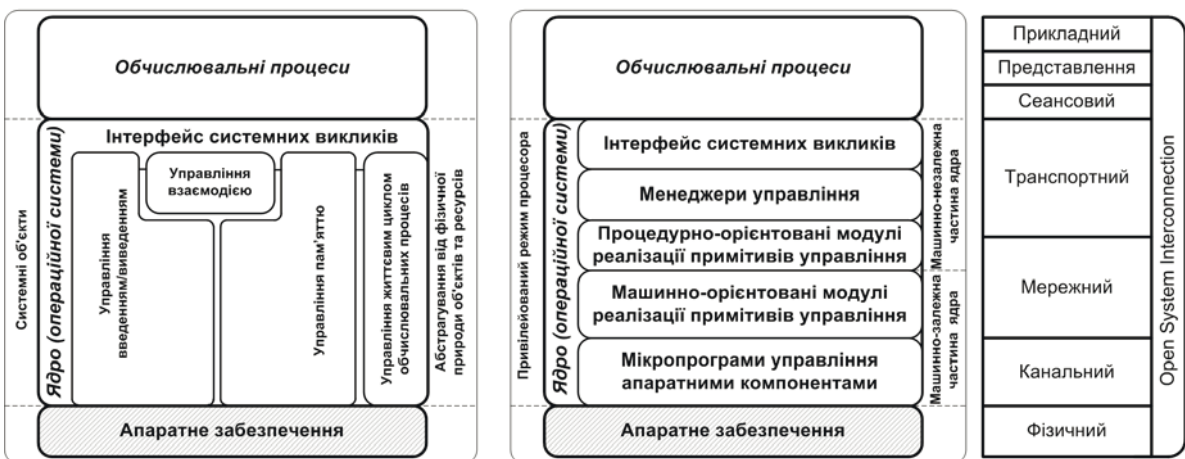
Обчислювальні процеси

Системні об'єкти

Ядро (операційної системи)

Інтерфейс системних викликів

Управління введенням/виведенням

Управління взаємодією

Управління пам'яттю

Управління життєвим циклом обчислювальних процесів

Абстрагування від фізичної природи об'єктів та ресурсів

Апаратне забезпечення

Обчислювальні процеси

Привілейований режим процесора

Ядро (операційної системи)

Інтерфейс системних викликів

Менеджери управління

Процедурно-орієнтовані модулі реалізації примітивів управління

Машинно-орієнтовані модулі реалізації примітивів управління

Мікропрограми управління апаратними компонентами

Машинно-незалежна частина ядра

Машинно-залежна частина ядра

Апаратне забезпечення

| Прикладний |
|---|
| Представлення |
| Сеансовий |
| Транспортний |
| Мережний |
| Канальний |
| Фізичний |

Open System Interconnection